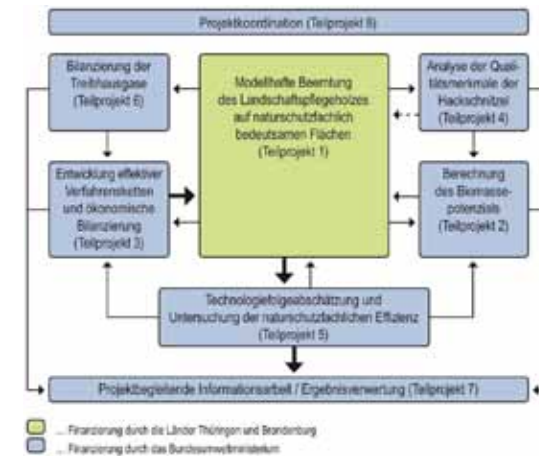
Projektkoordination (Teilprojekt 8)

Bilanzierung der Treibhausgase (Teilprojekt 6)

Modellhafte Beerntung des Landschaftspflegeholzes auf naturschutzfachlich bedeutsamen Flächen (Teilprojekt 1)

Analyse der Qualitätsmerkmale der Hackschnitzel (Teilprojekt 4)

Entwicklung effektiver Verfahrensketten und ökonomische Bilanzierung (Teilprojekt 3)

Berechnung des Biomassepotenzials (Teilprojekt 2)

Technologiefolgeabschätzung und Untersuchung der naturschutzfachlichen Effizienz (Teilprojekt 5)

Projektbegleitende Informationsarbeit / Ergebnisverwertung (Teilprojekt 7)

... Finanzierung durch die Länder Thüringen und Brandenburg
... Finanzierung durch das Bundesumweltministerium